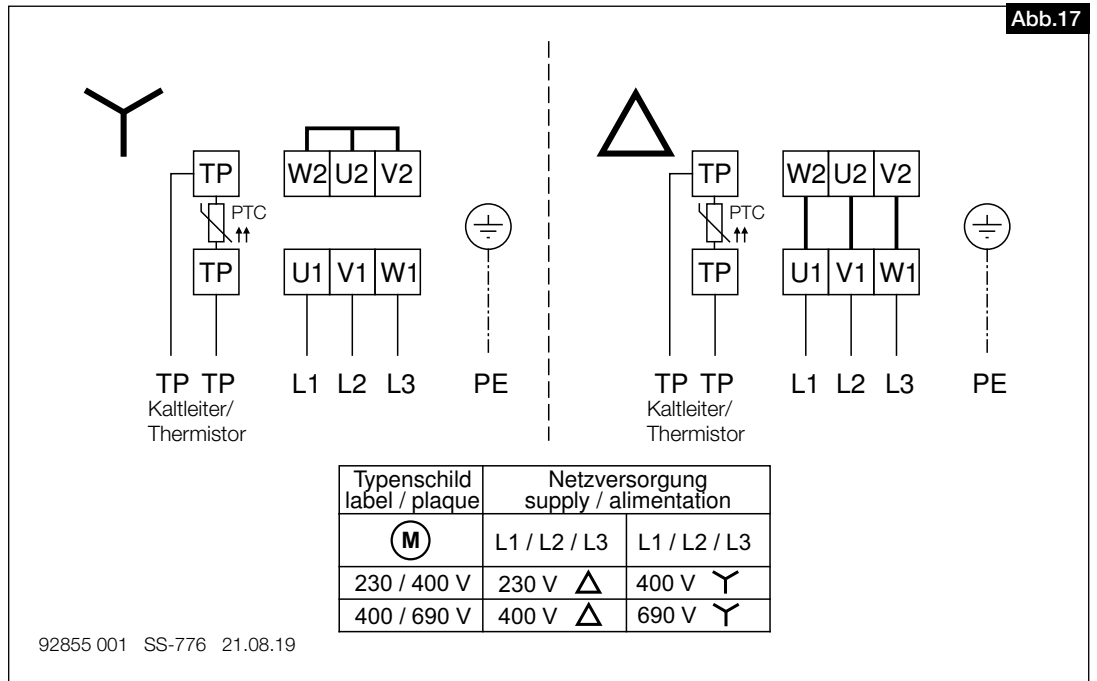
Abb.17

TP
PTC
TP
W2 U2 V2
U1 V1 W1
TP TP
Kaltleiter/
Thermistor
L1 L2 L3
PE

TP
PTC
TP
W2 U2 V2
U1 V1 W1
TP TP
Kaltleiter/
Thermistor
L1 L2 L3
PE

| Typenschild label / plaque | Netzversorgung supply / alimentation | |
|---|---|---|
| M | L1 / L2 / L3 | L1 / L2 / L3 |
| 230 / 400 V | 230 V △ | 400 V Y |
| 400 / 690 V | 400 V △ | 690 V Y |

92855 001 SS-776 21.08.19